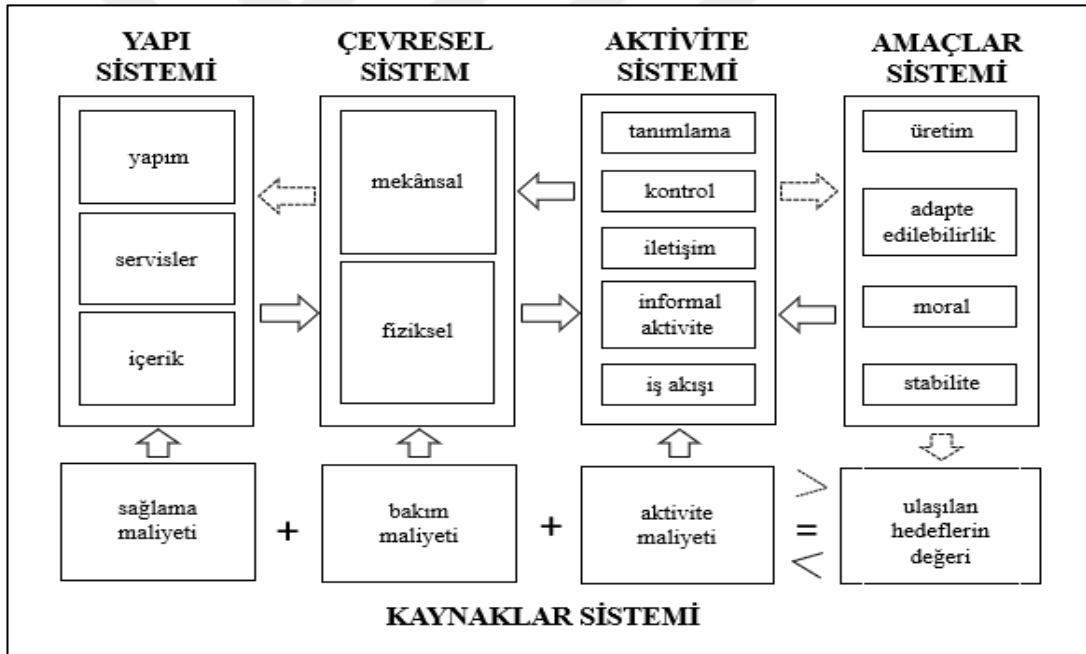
YAPI SİSTEMİ

yapım

servisler

içerik

ÇEVRESEL SİSTEM

mekânsal

fiziksel

AKTİVİTE SİSTEMİ

tanımlama

kontrol

iletişim

informal aktivite

iş akışı

AMAÇLAR SİSTEMİ

üretim

adapte edilebilirlik

moral

stabilite

sağlama maliyeti

+

bakım maliyeti

+

aktivite maliyeti

>

=

<

ulaşılan hedeflerin değeri

KAYNAKLAR SİSTEMİ